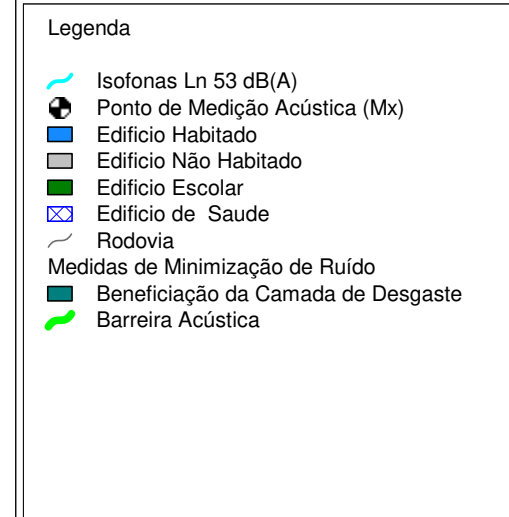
Legenda

Isofonas Ln 53 dB(A)
Ponto de Medição Acústica (Mx)
Edificio Habitado
Edificio Não Habitado
Edificio Escolar
Edificio de Saude
Rodovia
Medidas de Minimização de Ruído
Beneficiação da Camada de Desgaste
Barreira Acústica